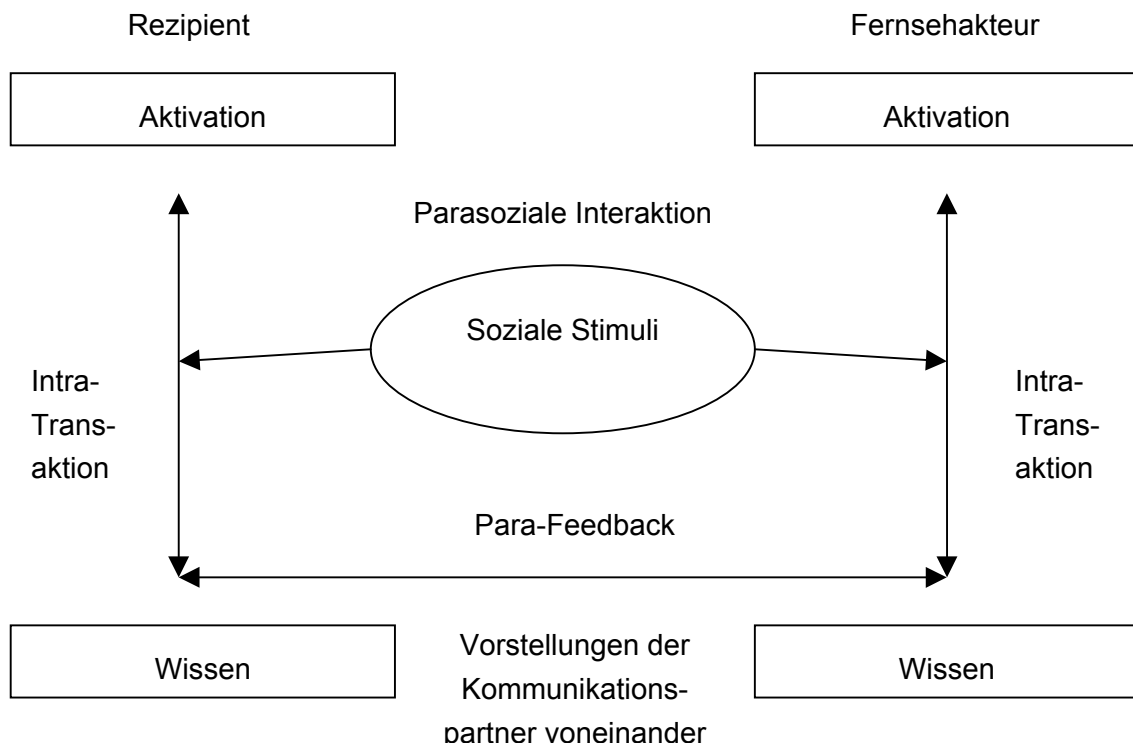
Rezipient

Fernsehakteur

Aktivation

Aktivation

Parasoziale Interaktion

Soziale Stimuli

Intra-Trans-aktion

Intra-Trans-aktion

Para-Feedback

Wissen

Vorstellungen der Kommunikationspartner voneinander

Wissen